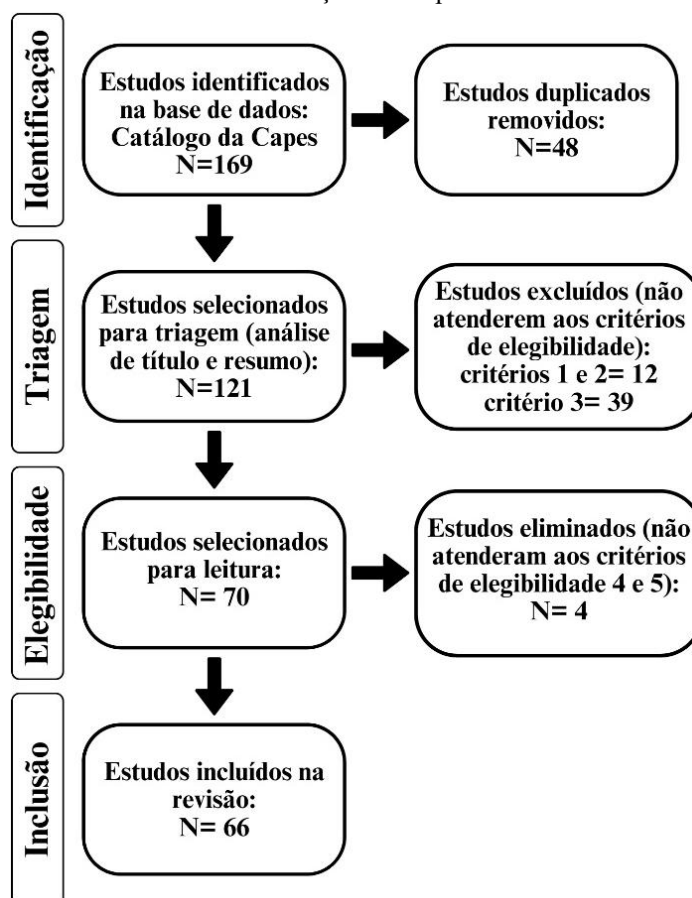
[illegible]

Identificação

Estudos identificados na base de dados: Catálogo da Capes N=169

Estudos duplicados removidos: N=48

Triagem

Estudos selecionados para triagem (análise de título e resumo): N=121

Estudos excluídos (não atenderem aos critérios de elegibilidade): critérios 1 e 2= 12 critério 3= 39

Elegibilidade

Estudos selecionados para leitura: N= 70

Estudos eliminados (não atenderam aos critérios de elegibilidade 4 e 5): N= 4

Inclusão

Estudos incluídos na revisão: N= 66